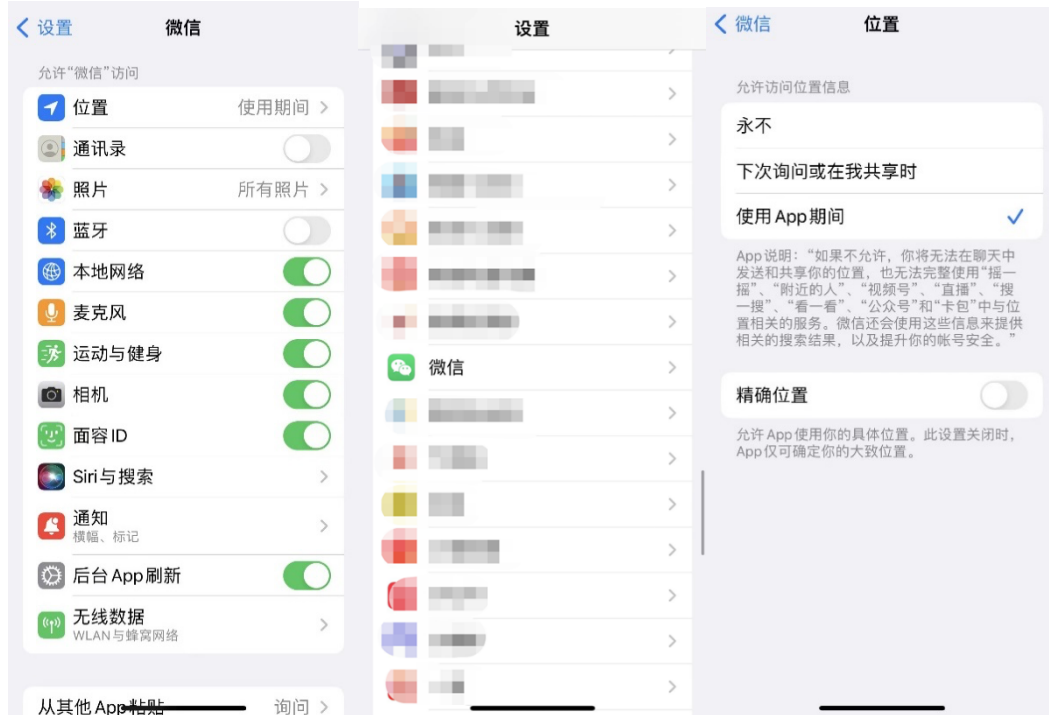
< 设置 微信

允许"微信"访问

位置 使用期间 >

通讯录

照片 所有照片 >

蓝牙

本地网络

麦克风

运动与健身

相机

面容 ID

Siri与搜索 >

通知
横幅、标记 >

后台 App 刷新

无线数据
WLAN与蜂窝网络 >

从其他 App 粘贴 询问 >

设置

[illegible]

微信

< 微信 位置

允许访问位置信息

永不

下次询问或在我共享时

使用 App 期间 ✓

App 说明:"如果不允许,你将无法在聊天中发送和共享你的位置,也无法完整使用"摇一摇"、"附近的人"、"视频号"、"直播"、"搜一搜"、"看一看"、"公众号"和"卡包"中与位置相关的服务。微信还会使用这些信息来提供相关的搜索结果,以及提升你的帐号安全。"

精确位置

允许 App 使用你的具体位置。此设置关闭时,App 仅可确定你的大致位置。